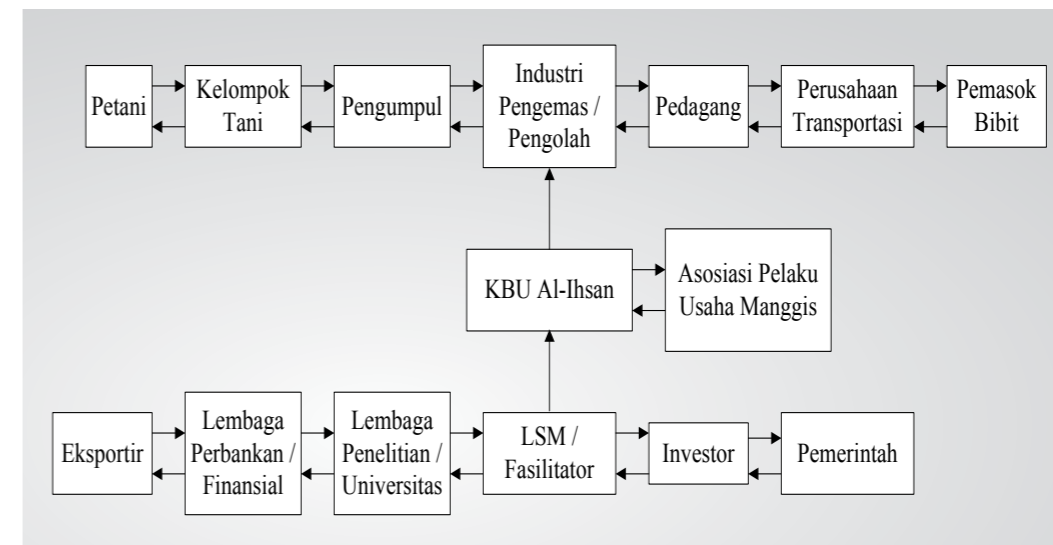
Petani

Kelompok Tani

Pengumpul

Industri Pengemas / Pengolah

Pedagang

Perusahaan Transportasi

Pemasok Bibit

KBU Al-Ihsan

Asosiasi Pelaku Usaha Manggis

Eksportir

Lembaga Perbankan / Finansial

Lembaga Penelitian / Universitas

LSM / Fasilitator

Investor

Pemerintah